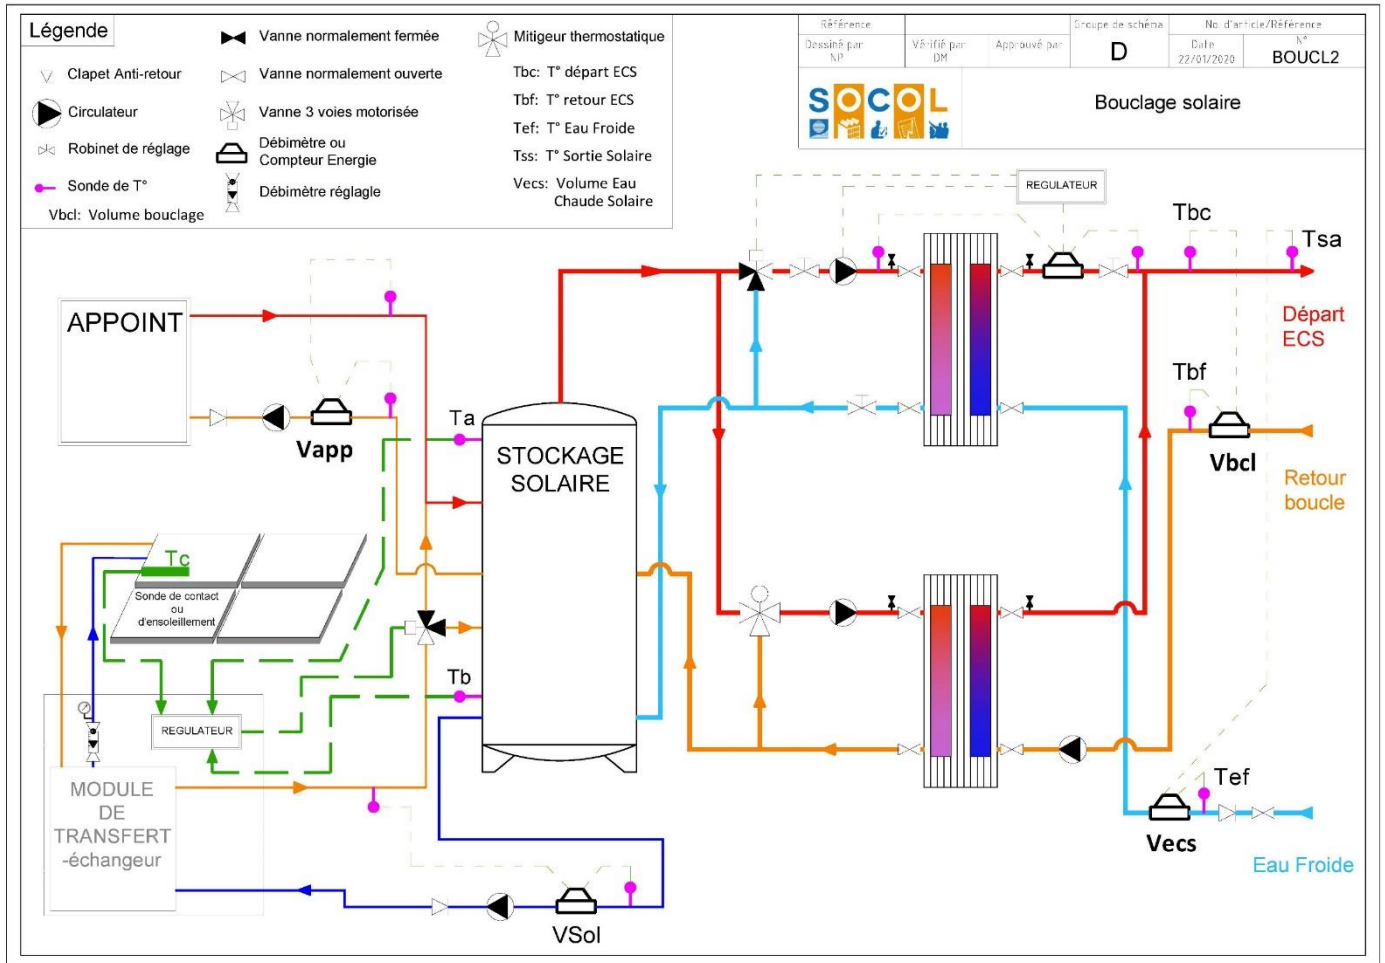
Légende

Clapet Anti-retour
Circulateur
Robinet de réglage
Sonde de T°
Vbcl: Volume bouclage

Vanne normalement fermée
Vanne normalement ouverte
Vanne 3 voies motorisée
Débimètre ou Compteur Energie
Débimètre réglagle

Mitigeur thermostatique
Tbc: T° départ ECS
Tbf: T° retour ECS
Tef: T° Eau Froide
Tss: T° Sortie Solaire
Vecs: Volume Eau Chaude Solaire

| Référence | | Groupe de schéma | No. d'article/Référence |
|---|---|---|---|
| Dessiné par NP | Vérifié par DM | Approuvé par | D | Date 22/01/2020 | N° BOUCL2 |

SOCOL

Bouclage solaire

REGULATEUR

Tbc

Tsa

Départ ECS

Tbf

Vbcl

Retour boucle

APPOINT

Vapp

Ta

STOCKAGE SOLAIRE

Tc

Sonde de contact ou d'ensoleillement

REGULATEUR

Tb

MODULE DE TRANSFERT -échangeur

VSol

Tef

Vecs

Eau Froide